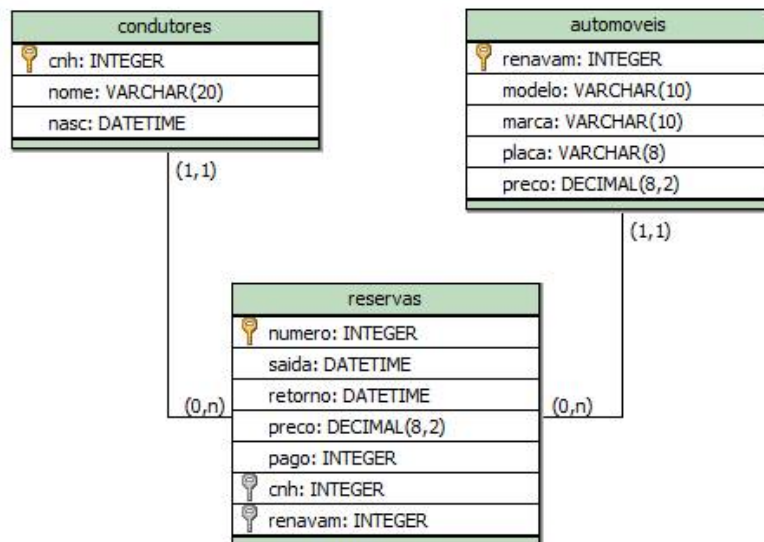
condutores
cnh: INTEGER
nome: VARCHAR(20)
nasc: DATETIME

automoveis
renavam: INTEGER
modelo: VARCHAR(10)
marca: VARCHAR(10)
placa: VARCHAR(8)
preco: DECIMAL(8,2)

(1,1)

(1,1)

reservas
numero: INTEGER
saida: DATETIME
retorno: DATETIME
preco: DECIMAL(8,2)
pago: INTEGER
cnh: INTEGER
renavam: INTEGER

(0,n)

(0,n)